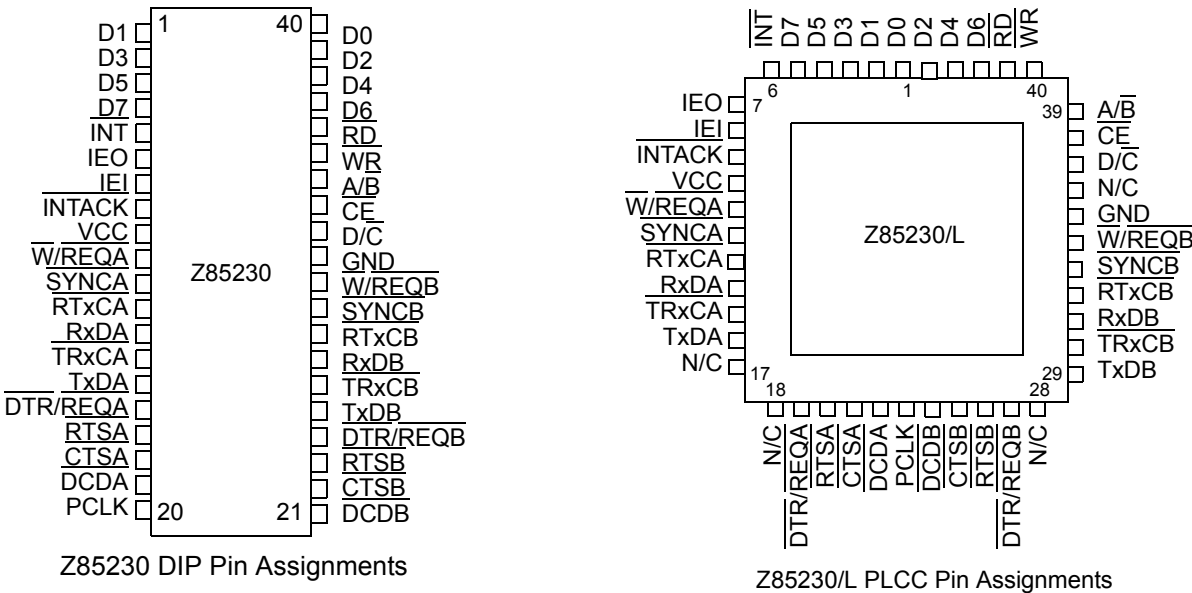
D1
D3
D5
D7
INT
IEO
IEI
INTACK
VCC
W/REQA
SYNCA
RTxCA
RxDA
TRxCA
TxDA
DTR/REQA
RTSA
CTSA
DCDA
PCLK

1
40
Z85230
20
21

D0
D2
D4
D6
RD
WR
A/B
CE
D/C
GND
W/REQB
SYNCB
RTxCB
RxDB
TRxCB
TxDB
DTR/REQB
RTSB
CTSB
DCDB

Z85230 DIP Pin Assignments

INT D7 D5 D3 D1 D0 D2 D4 D6 RD WR

6 1 40
7 39

IEO
IEI
INTACK
VCC
W/REQA
SYNCA
RTxCA
RxDA
TRxCA
TxDA
N/C

Z85230/L

A/B
CE
D/C
N/C
GND
W/REQB
SYNCB
RTxCB
RxDB
TRxCB
TxDB

17 29
18 28

N/C DTR/REQA RTSA CTSA DCDA PCLK DCDB CTSB RTSB DTR/REQB N/C

Z85230/L PLCC Pin Assignments